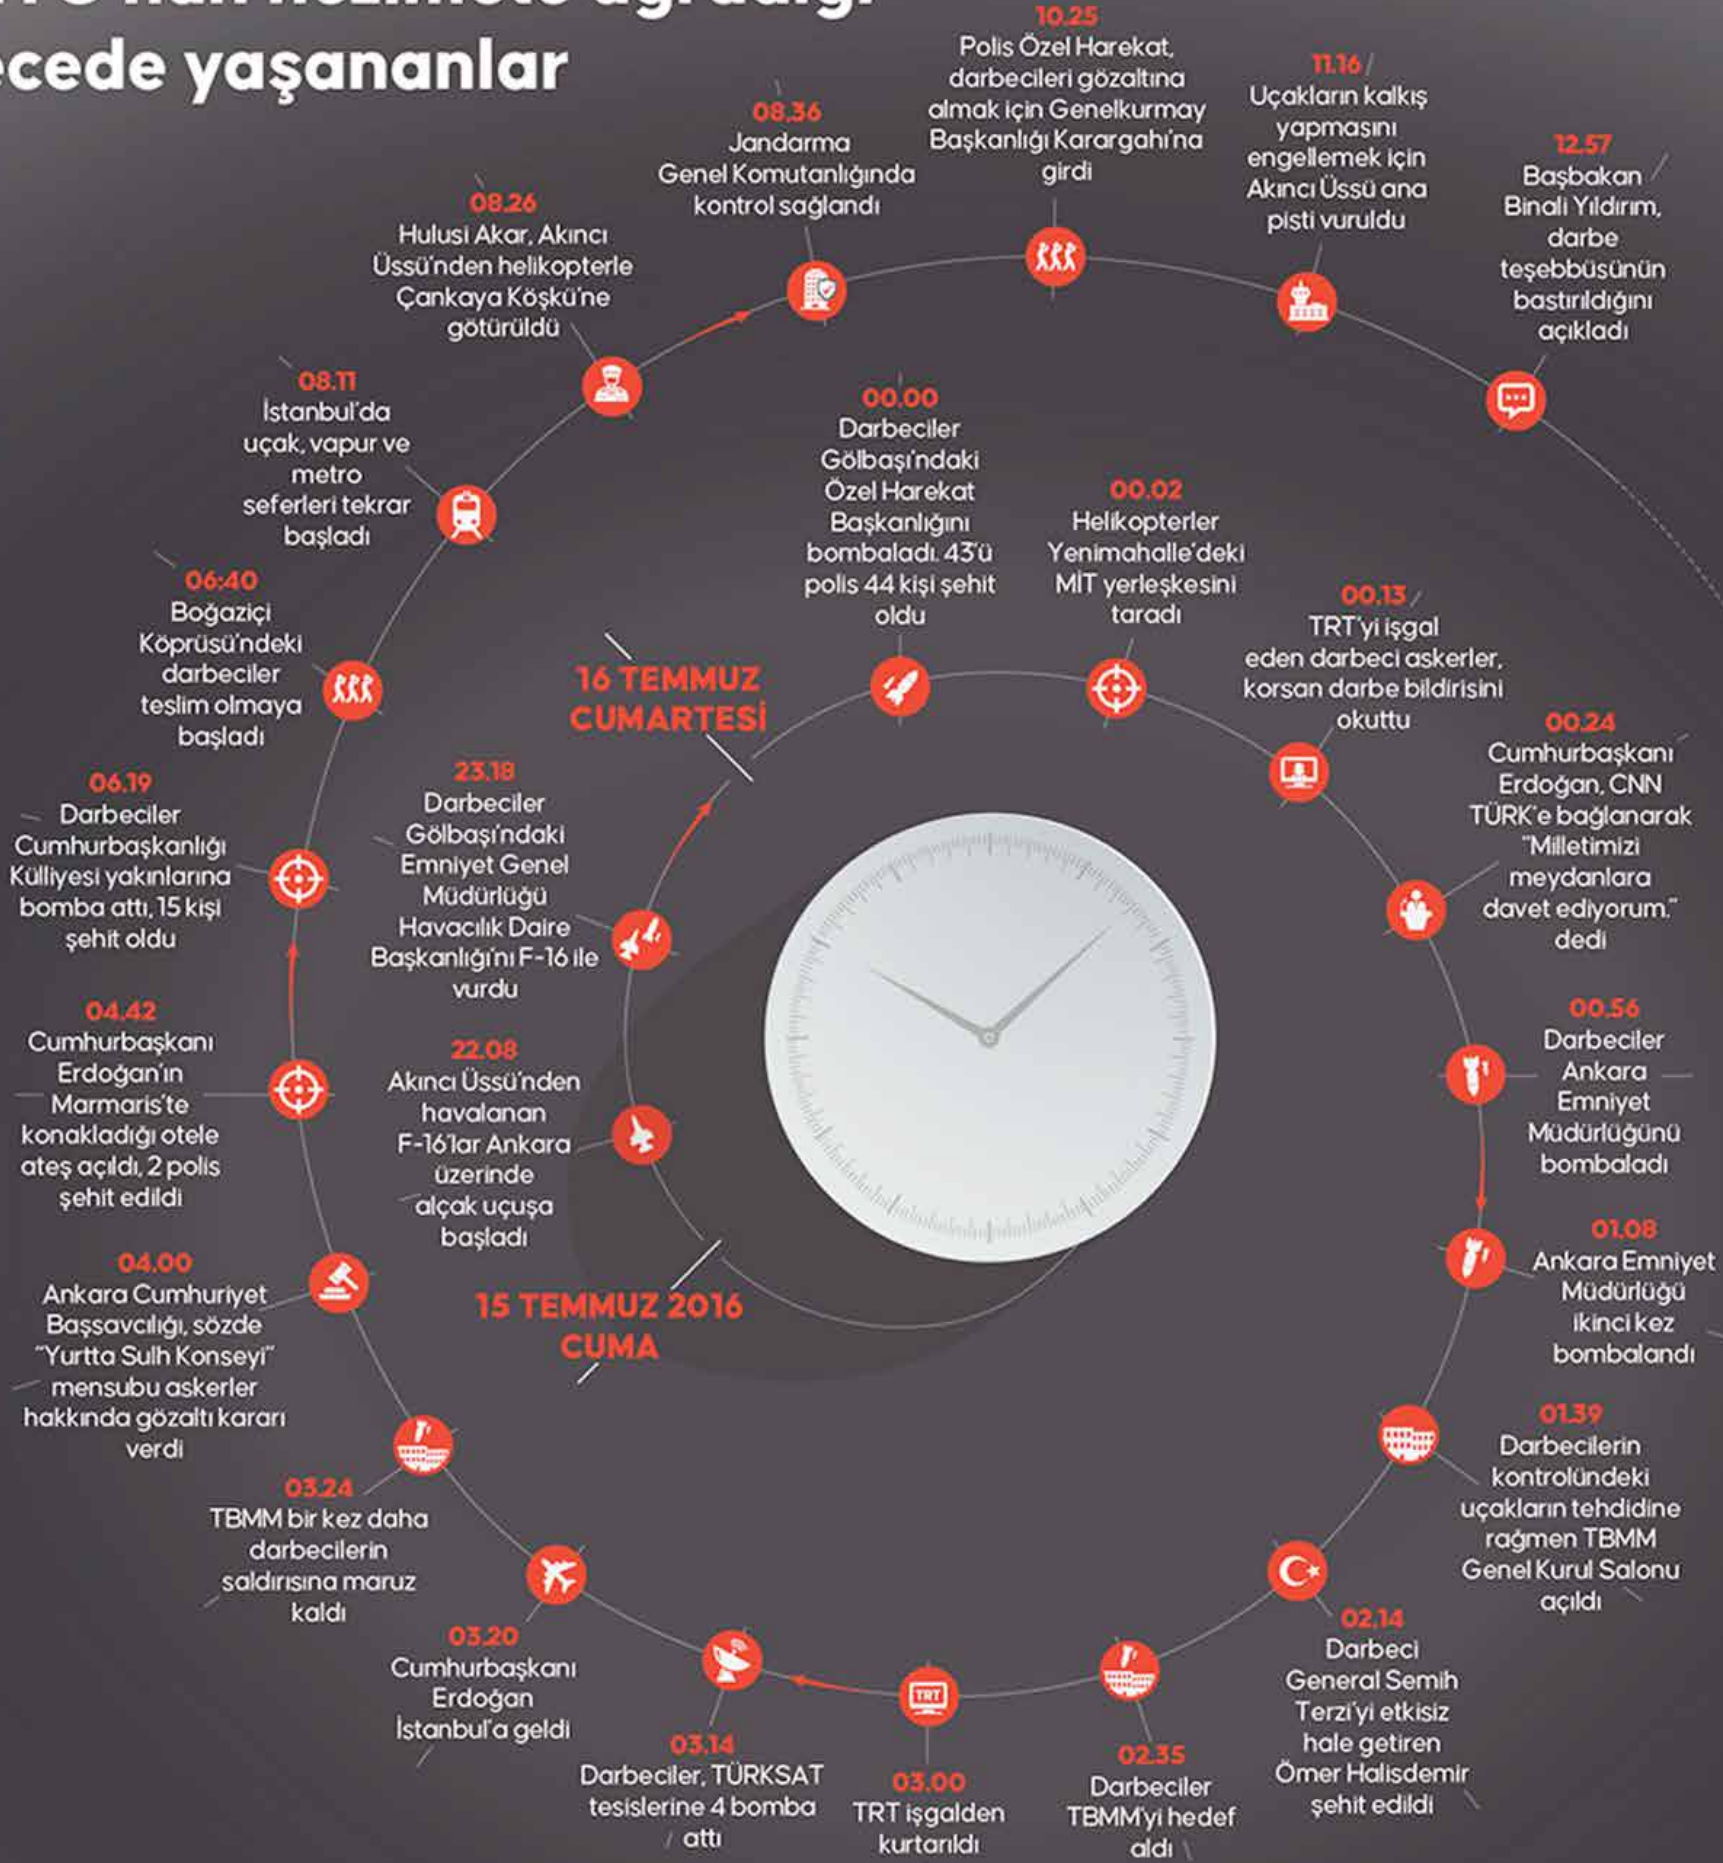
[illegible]
ecede yaşananlar

15 TEMMUZ 2016 CUMA

22.08
Akıncı Üssü'nden havalanan F-16'lar Ankara üzerinde alçak uçuşa başladı

23.18
Darbeciler Gölbaşı'ndaki Emniyet Genel Müdürlüğü Havacılık Daire Başkanlığı'nı F-16 ile vurdu

16 TEMMUZ CUMARTESİ

00.00
Darbeciler Gölbaşı'ndaki Özel Harekat Başkanlığını bombaladı. 43'ü polis 44 kişi şehit oldu

00.02
Helikopterler Yenimahalle'deki MİT yerleşkesini taradı

00.13
TRT'yi işgal eden darbeci askerler, korsan darbe bildirisini okuttu

00.24
Cumhurbaşkanı Erdoğan, CNN TÜRK'e bağlanarak "Milletimizi meydanlara davet ediyorum." dedi

00.56
Darbeciler Ankara Emniyet Müdürlüğünü bombaladı

01.08
Ankara Emniyet Müdürlüğü ikinci kez bombalandı

01.39
Darbecilerin kontrolündeki uçakların tehdidine rağmen TBMM Genel Kurul Salonu açıldı

02.14
Darbeci General Semih Terzi'yi etkisiz hale getiren Ömer Halisdemir şehit edildi

02.35
Darbeciler TBMM'yi hedef aldı

03.00
TRT işgalden kurtarıldı

03.14
Darbeciler, TÜRKSAT tesislerine 4 bomba attı

03.20
Cumhurbaşkanı Erdoğan İstanbul'a geldi

03.24
TBMM bir kez daha darbecilerin saldırısına maruz kaldı

04.00
Ankara Cumhuriyet Başsavcılığı, sözde "Yurtta Sulh Konseyi" mensubu askerler hakkında gözaltı kararı verdi

04.42
Cumhurbaşkanı Erdoğan'ın Marmaris'te konakladığı otele ateş açıldı, 2 polis şehit edildi

06.19
Darbeciler Cumhurbaşkanlığı Külliyesi yakınlarına bomba attı, 15 kişi şehit oldu

06:40
Boğaziçi Köprüsü'ndeki darbeciler teslim olmaya başladı

08.11
İstanbul'da uçak, vapur ve metro seferleri tekrar başladı

08.26
Hulusi Akar, Akıncı Üssü'nden helikopterle Çankaya Köşkü'ne götürüldü

08.36
Jandarma Genel Komutanlığında kontrol sağlandı

10.25
Polis Özel Harekat, darbecileri gözaltına almak için Genelkurmay Başkanlığı Karargahı'na girdi

11.16
Uçakların kalkış yapmasını engellemek için Akıncı Üssü ana pisti vuruldu

12.57
Başbakan Binali Yıldırım, darbe teşebbüsünün bastırıldığını açıkladı

TRT